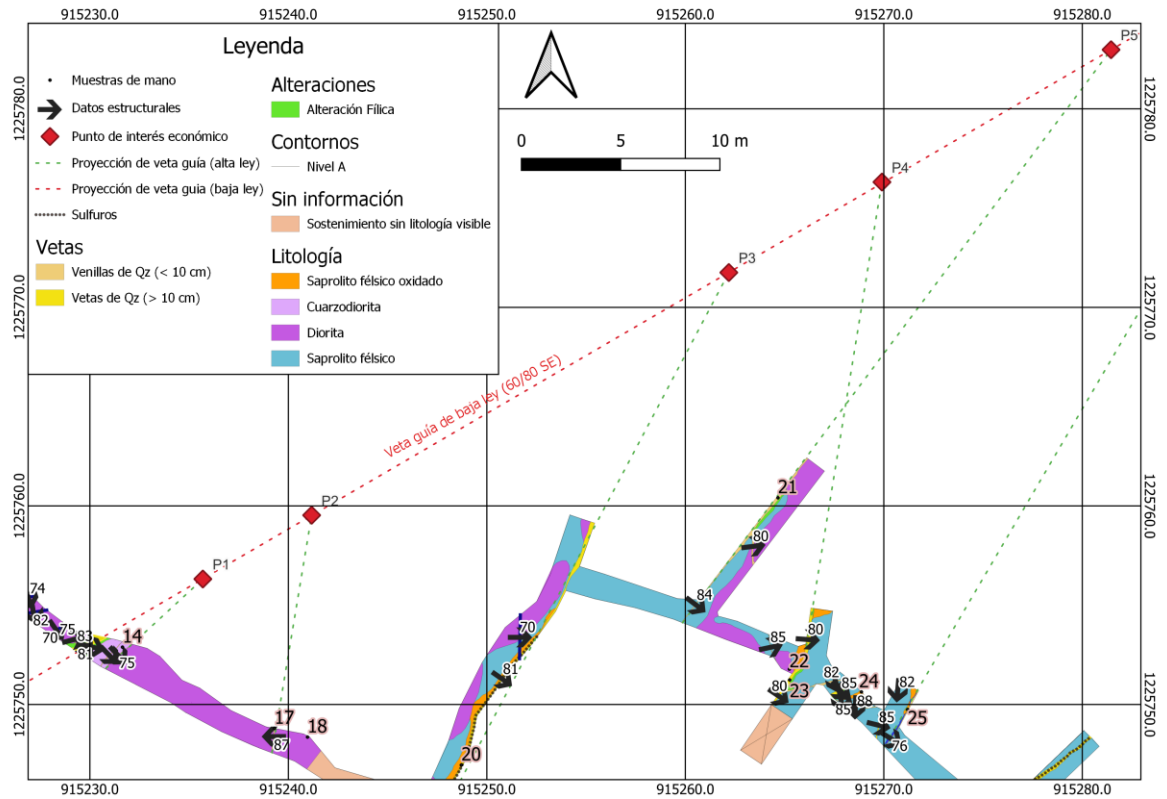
915230.0 915240.0 915250.0 915260.0 915270.0 915280.0

Leyenda

Muestras de mano
Datos estructurales
Punto de interés económico
Proyección de veta guía (alta ley)
Proyección de veta guia (baja ley)
Sulfuros

Vetas
Venillas de Qz (< 10 cm)
Vetas de Qz (> 10 cm)

Alteraciones
Alteración Fílica

Contornos
Nivel A

Sin información
Sostenimiento sin litología visible

Litología
Saprolito félsico oxidado
Cuarzodiorita
Diorita
Saprolito félsico

0 5 10 m

P5
P4
P3
P2
P1

1225780.0
1225770.0
1225760.0
1225750.0

Veta guía de baja ley (60/80 SE)

74 82 75 70 83 81 14 75
17 87 18
70 81 20
84 80 21 85 80 22 80 23 82 85 24 88 85 82 85 25 76

915230.0 915240.0 915250.0 915260.0 915270.0 915280.0